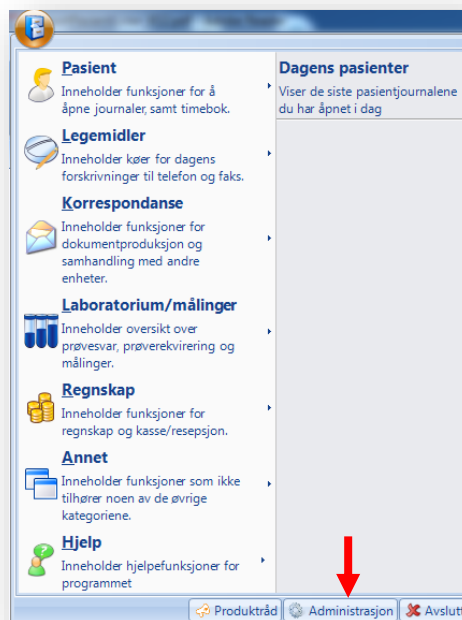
Pasient
Inneholder funksjoner for å åpne journaler, samt timebok.

Legemidler
Inneholder køer for dagens forskrivninger til telefon og faks.

Korrespondanse
Inneholder funksjoner for dokumentproduksjon og samhandling med andre enheter.

Laboratorium/målinger
Inneholder oversikt over prøvesvar, prøverekvirering og målinger.

Regnskap
Inneholder funksjoner for regnskap og kasse/resepsjon.

Annet
Inneholder funksjoner som ikke tilhører noen av de øvrige kategoriene.

Hjelp
Inneholder hjelpefunksjoner for programmet

Dagens pasienter
Viser de siste pasientjournalene du har åpnet i dag

Produktråd
Administrasjon
Avslutt